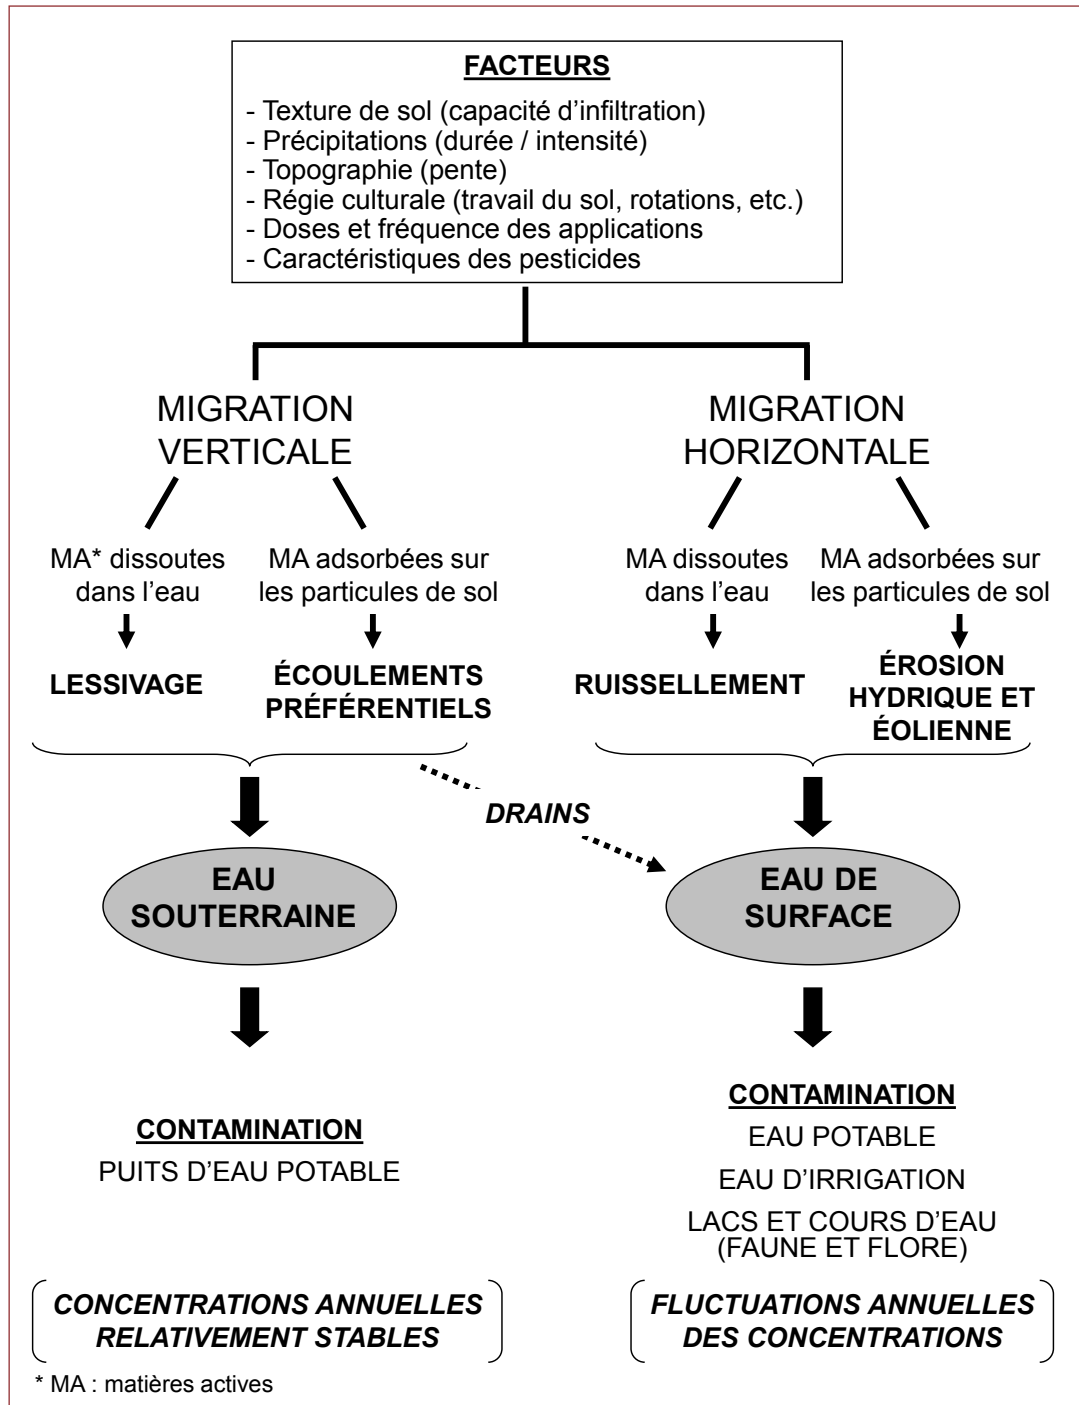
FACTEURS

- Texture de sol (capacité d'infiltration)
- Précipitations (durée / intensité)
- Topographie (pente)
- Régie culturale (travail du sol, rotations, etc.)
- Doses et fréquence des applications
- Caractéristiques des pesticides

MIGRATION VERTICALE

MA* dissoutes dans l'eau

LESSIVAGE

MA adsorbées sur les particules de sol

ÉCOULEMENTS PRÉFÉRENTIELS

MIGRATION HORIZONTALE

MA dissoutes dans l'eau

RUISSELLEMENT

MA adsorbées sur les particules de sol

ÉROSION HYDRIQUE ET ÉOLIENNE

DRAINS

EAU SOUTERRAINE

EAU DE SURFACE

CONTAMINATION

PUITS D'EAU POTABLE

CONTAMINATION

EAU POTABLE

EAU D'IRRIGATION

LACS ET COURS D'EAU (FAUNE ET FLORE)

CONCENTRATIONS ANNUELLES RELATIVEMENT STABLES

FLUCTUATIONS ANNUELLES DES CONCENTRATIONS

* MA : matières actives